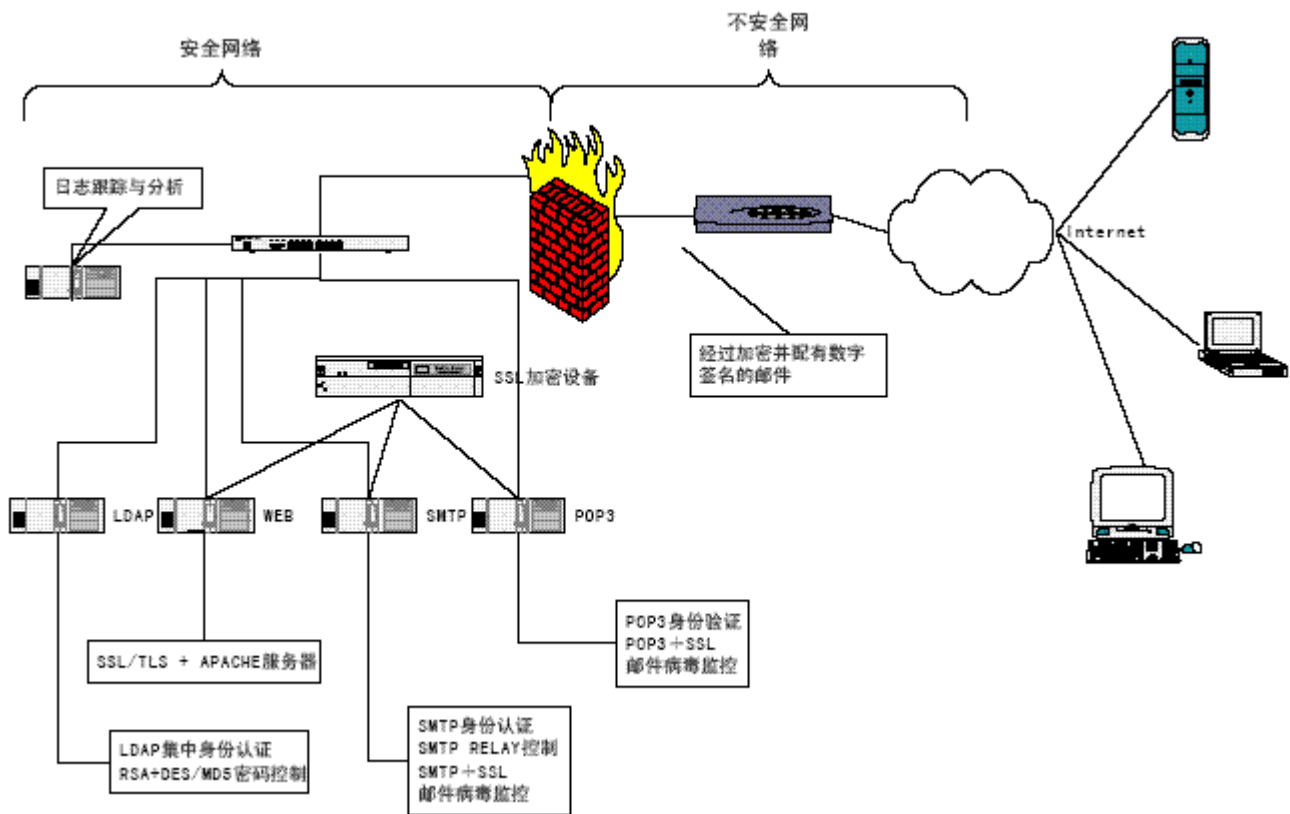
安全网络

不安全网络

日志跟踪与分析

Internet

经过加密并配有数字签名的邮件

SSL加密设备

LDAP

WEB

SMTP

POP3

POP3身份验证
POP3＋SSL
邮件病毒监控

SSL/TLS + APACHE服务器

SMTP身份认证
SMTP RELAY控制
SMTP＋SSL
邮件病毒监控

LDAP集中身份认证
RSA+DES/MD5密码控制